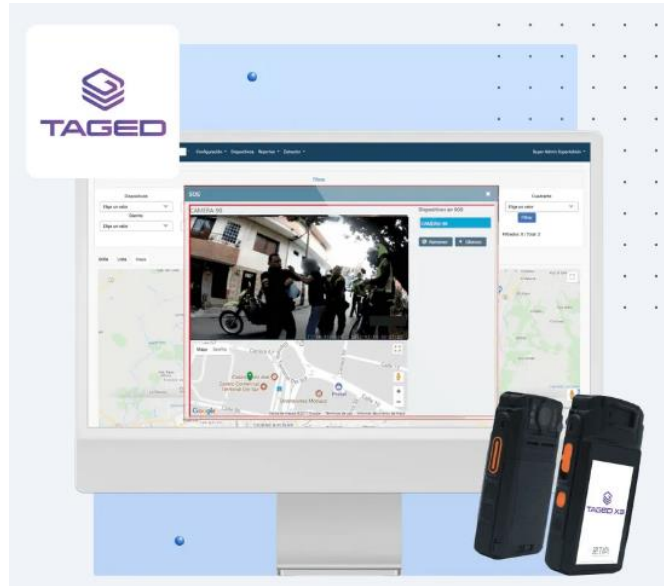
TAGED

Configuración Dispositivos Reportes Soporte

Super Admin Expandido

Filtros

Dispositivo
Elige un valor
Usuario
Elige un valor

Cuadrante
Elige un valor
Filtrar

SOS
CAMERA 98
Dispositivos en SOS
CAMERA 98
Terminar
Ubicar

Mapa Satélite

Google

TAGED X3